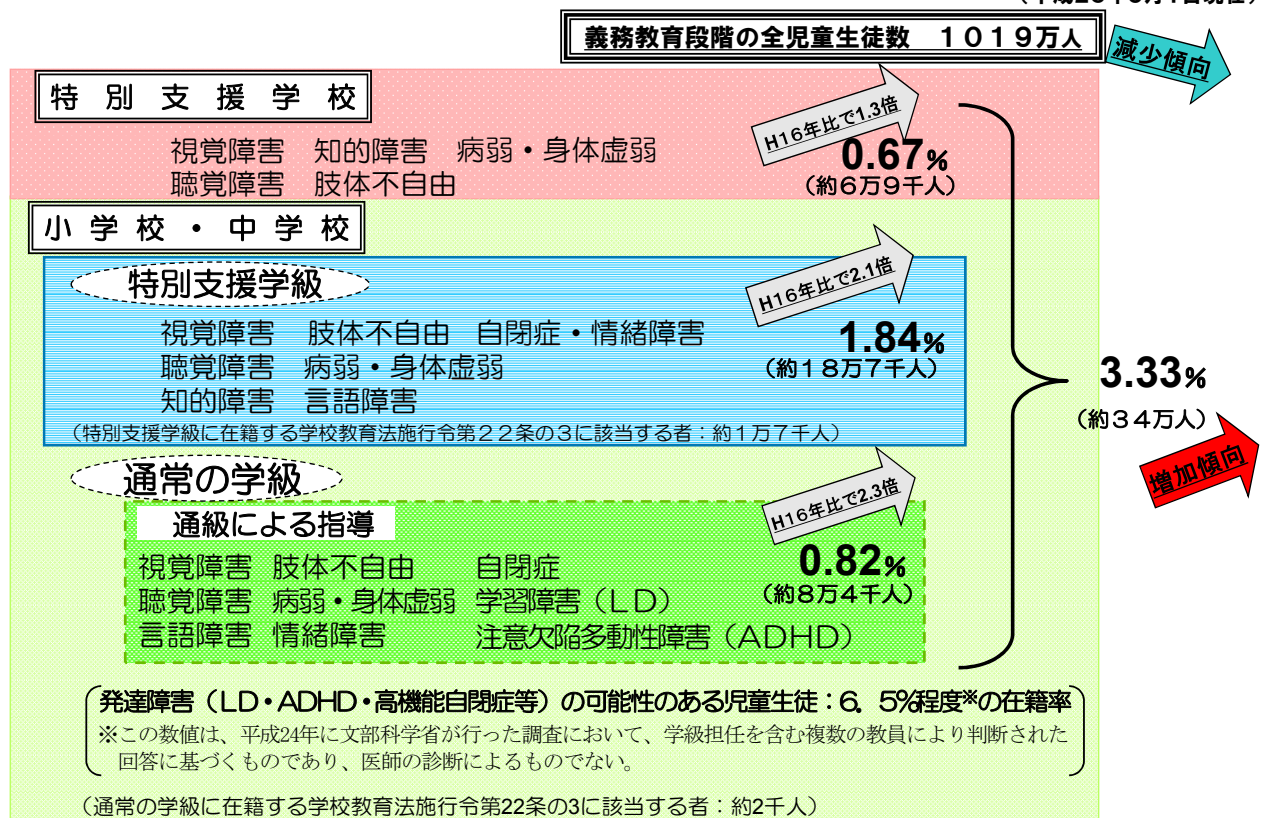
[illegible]

義務教育段階の全児童生徒数　１０１９万人

減少傾向

特別支援学校

視覚障害　知的障害　病弱・身体虚弱
聴覚障害　肢体不自由

H16年比で1.3倍

0.67%
（約６万９千人）

小学校・中学校

特別支援学級

視覚障害　肢体不自由　自閉症・情緒障害
聴覚障害　病弱・身体虚弱
知的障害　言語障害

H16年比で2.1倍

1.84%
（約１８万７千人）

（特別支援学級に在籍する学校教育法施行令第２２条の３に該当する者：約１万７千人）

3.33%
（約３４万人）

増加傾向

通常の学級

通級による指導

視覚障害　肢体不自由　自閉症
聴覚障害　病弱・身体虚弱　学習障害（ＬＤ）
言語障害　情緒障害　注意欠陥多動性障害（ＡＤＨＤ）

H16年比で2.3倍

0.82%
（約８万４千人）

発達障害（ＬＤ・ＡＤＨＤ・高機能自閉症等）の可能性のある児童生徒：６．５%程度※の在籍率
※この数値は、平成24年に文部科学省が行った調査において、学級担任を含む複数の教員により判断された回答に基づくものであり、医師の診断によるものでない。

（通常の学級に在籍する学校教育法施行令第22条の3に該当する者：約2千人）